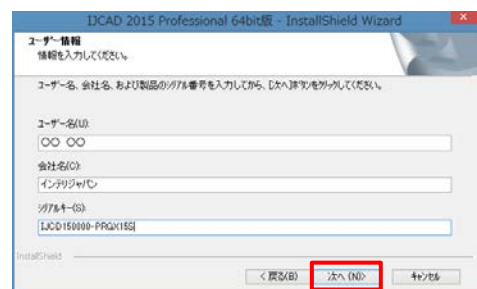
IJCAD 2015 Professional 64bit版 - InstallShield Wizard

ユーザー情報
情報を入力してください。

ユーザー名、会社名、および製品のシリアル番号を入力してから、[次へ]ボタンをクリックしてください。

ユーザー名(U):
〇〇 〇〇

会社名(O):
インテリジャパン

シリアルキー(S):
IJCD150000-PRQX15S

InstallShield

< 戻る(B)
次へ (N)>
キャンセル